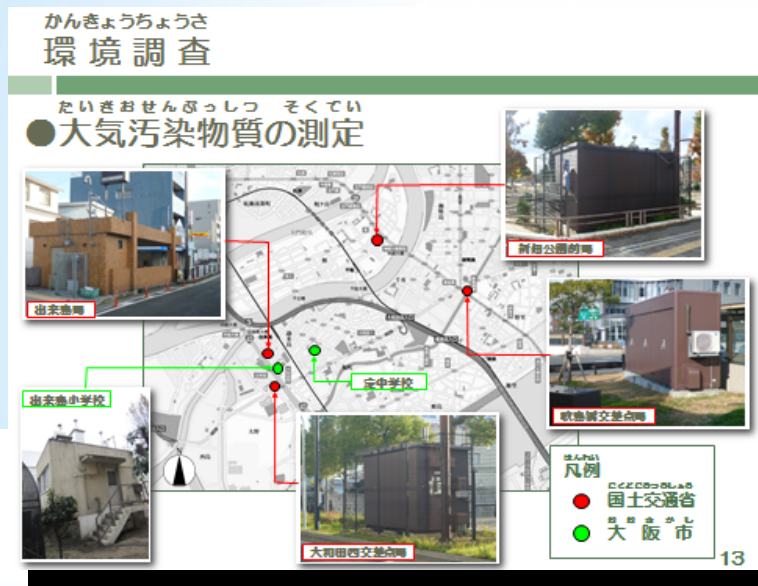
かんきょうちょうさ
環境調査

たいきおせんぶっしつ そくてい
●大気汚染物質の測定

新毎公園前局

出来島局

出来島小学校

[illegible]中学校

歌島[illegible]交差点局

大和田西交差点局

はんれい
凡例
こくどこうつうしょう
国土交通省
おおさかし
大阪市

13